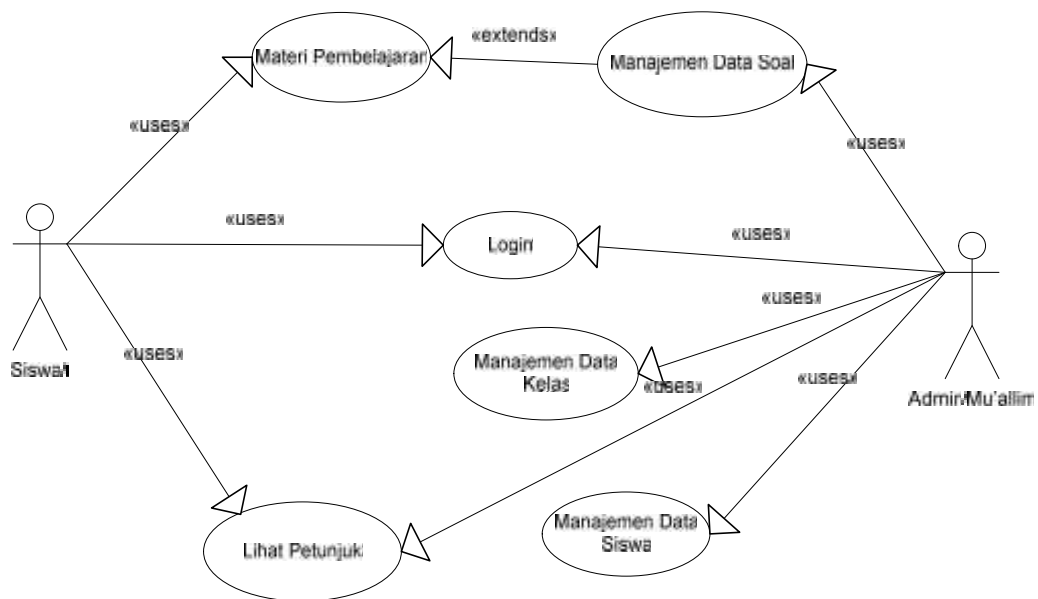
Materi Pembelajaran

«extends»

Manajemen Data Soal

«uses»

«uses»

«uses»

Login

«uses»

«uses»

Siswa

«uses»

Manajemen Data Kelas

«uses»

«uses»

Admin/Mu'allim

Lihat Petunjuk

Manajemen Data Siswa